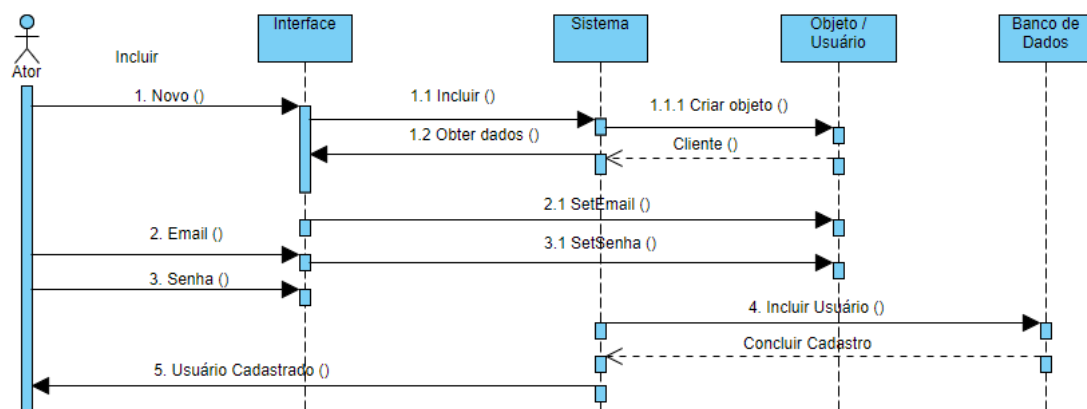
Ator

Incluir

Interface

Sistema

Objeto / Usuário

Banco de Dados

1. Novo ()

1.1 Incluir ()

1.1.1 Criar objeto ()

1.2 Obter dados ()

Cliente ()

2.1 SetEmail ()

2. Email ()

3.1 SetSenha ()

3. Senha ()

4. Incluir Usuário ()

Concluir Cadastro

5. Usuário Cadastrado ()